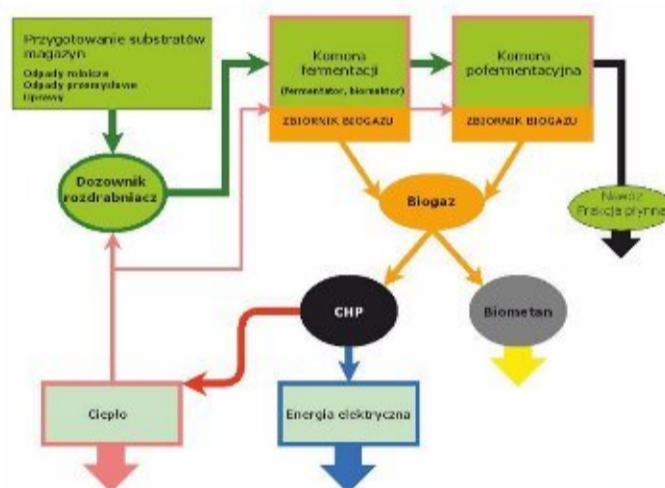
Przygotowanie substratów magazyn
Odpady rolnicze
Odpady przemysłowe
Uprawy

Komora fermentacji
(fermentator, bioreaktor)
ZBIORNIK BIOGAZU

Komora pofermentacyjna
ZBIORNIK BIOGAZU

Dozownik rozdrabniacz

Biogaz

Nawóz
Frakcja płynna

CHP

Biometan

Ciepło

Energia elektryczna